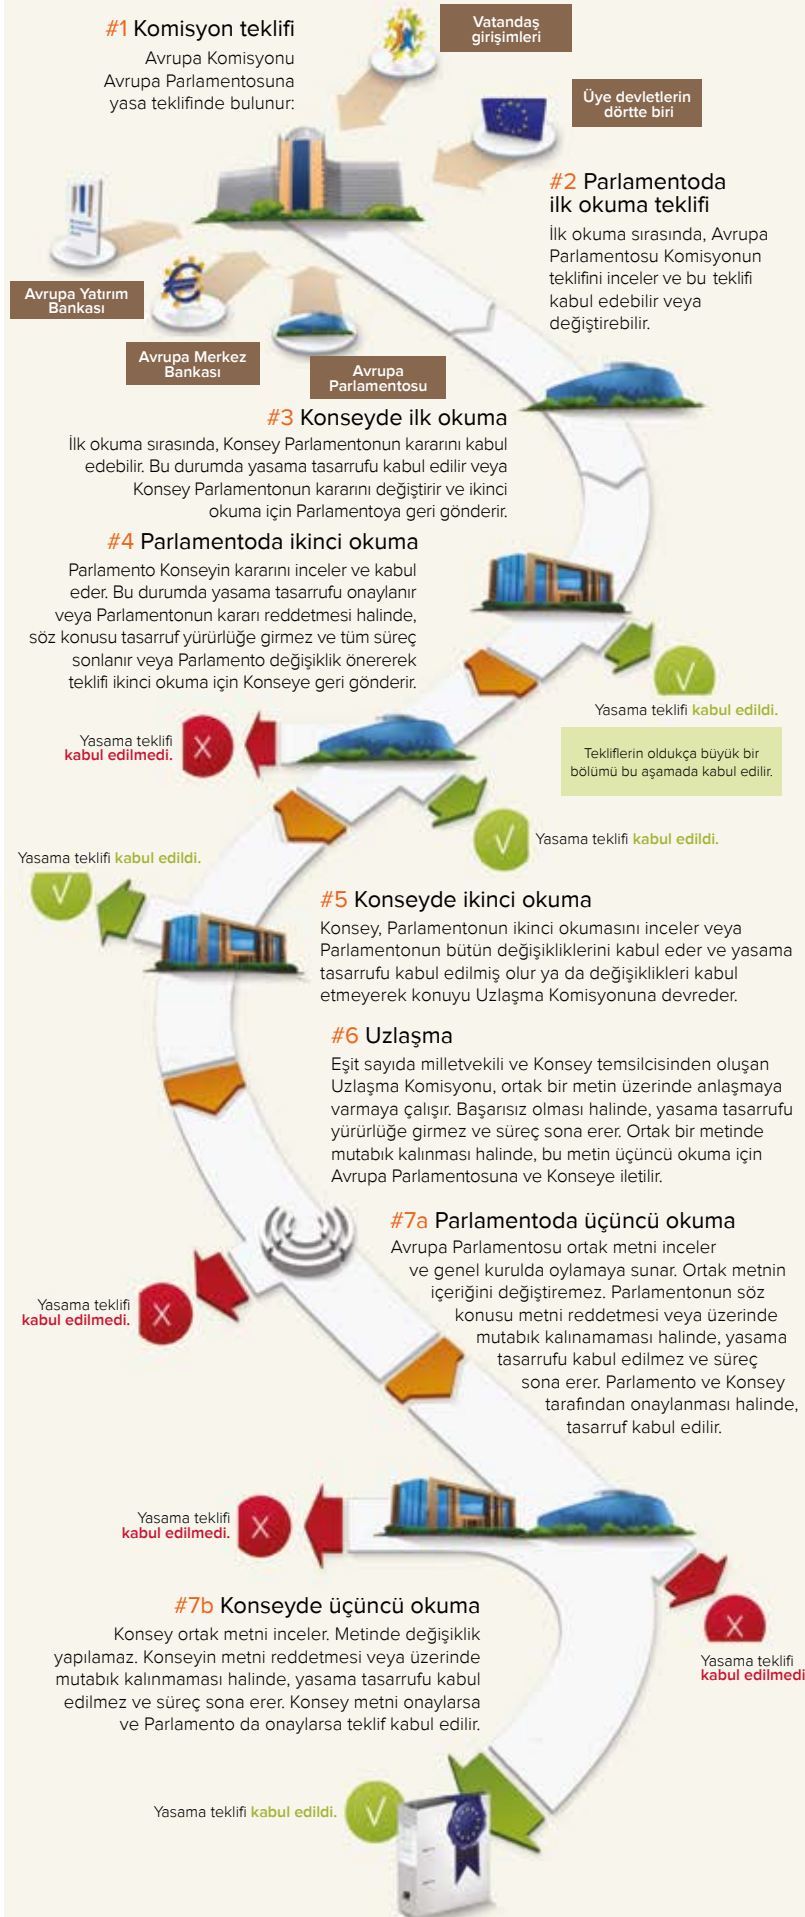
#1 Komisyon teklifi
Avrupa Komisyonu Avrupa Parlamentosuna yasa teklifinde bulunur:

Vatandaş girişimleri

Üye devletlerin dörtte biri

#2 Parlamentoda ilk okuma teklifi
İlk okuma sırasında, Avrupa Parlamentosu Komisyonun teklifini inceler ve bu teklifi kabul edebilir veya değiştirebilir.

Avrupa Yatırım Bankası

Avrupa Merkez Bankası

Avrupa Parlamentosu

#3 Konseyde ilk okuma
İlk okuma sırasında, Konsey Parlamentonun kararını kabul edebilir. Bu durumda yasama tasarrufu kabul edilir veya Konsey Parlamentonun kararını değiştirir ve ikinci okuma için Parlamentoya geri gönderir.

#4 Parlamentoda ikinci okuma
Parlamento Konseyin kararını inceler ve kabul eder. Bu durumda yasama tasarrufu onaylanır veya Parlamentonun kararı reddetmesi halinde, söz konusu tasarruf yürürlüğe girmez ve tüm süreç sonlanır veya Parlamento değişiklik önererek teklifi ikinci okuma için Konseye geri gönderir.

Yasama teklifi kabul edildi.

Tekliflerin oldukça büyük bir bölümü bu aşamada kabul edilir.

Yasama teklifi kabul edilmedi.

Yasama teklifi kabul edildi.

Yasama teklifi kabul edildi.

#5 Konseyde ikinci okuma
Konsey, Parlamentonun ikinci okumasını inceler veya Parlamentonun bütün değişikliklerini kabul eder ve yasama tasarrufu kabul edilmiş olur ya da değişiklikleri kabul etmeyerek konuyu Uzlaşma Komisyonuna devreder.

#6 Uzlaşma
Eşit sayıda milletvekili ve Konsey temsilcisinden oluşan Uzlaşma Komisyonu, ortak bir metin üzerinde anlaşmaya varmaya çalışır. Başarısız olması halinde, yasama tasarrufu yürürlüğe girmez ve süreç sona erer. Ortak bir metinde mutabık kalınması halinde, bu metin üçüncü okuma için Avrupa Parlamentosuna ve Konseye iletilir.

#7a Parlamentoda üçüncü okuma
Avrupa Parlamentosu ortak metni inceler ve genel kurulda oylamaya sunar. Ortak metnin içeriğini değiştiremez. Parlamentonun söz konusu metni reddetmesi veya üzerinde mutabık kalınamaması halinde, yasama tasarrufu kabul edilmez ve süreç sona erer. Parlamento ve Konsey tarafından onaylanması halinde, tasarruf kabul edilir.

Yasama teklifi kabul edilmedi.

Yasama teklifi kabul edilmedi.

#7b Konseyde üçüncü okuma
Konsey ortak metni inceler. Metinde değişiklik yapılamaz. Konseyin metni reddetmesi veya üzerinde mutabık kalınmaması halinde, yasama tasarrufu kabul edilmez ve süreç sona erer. Konsey metni onaylarsa ve Parlamento da onaylarsa teklif kabul edilir.

Yasama teklifi kabul edilmedi

Yasama teklifi kabul edildi.